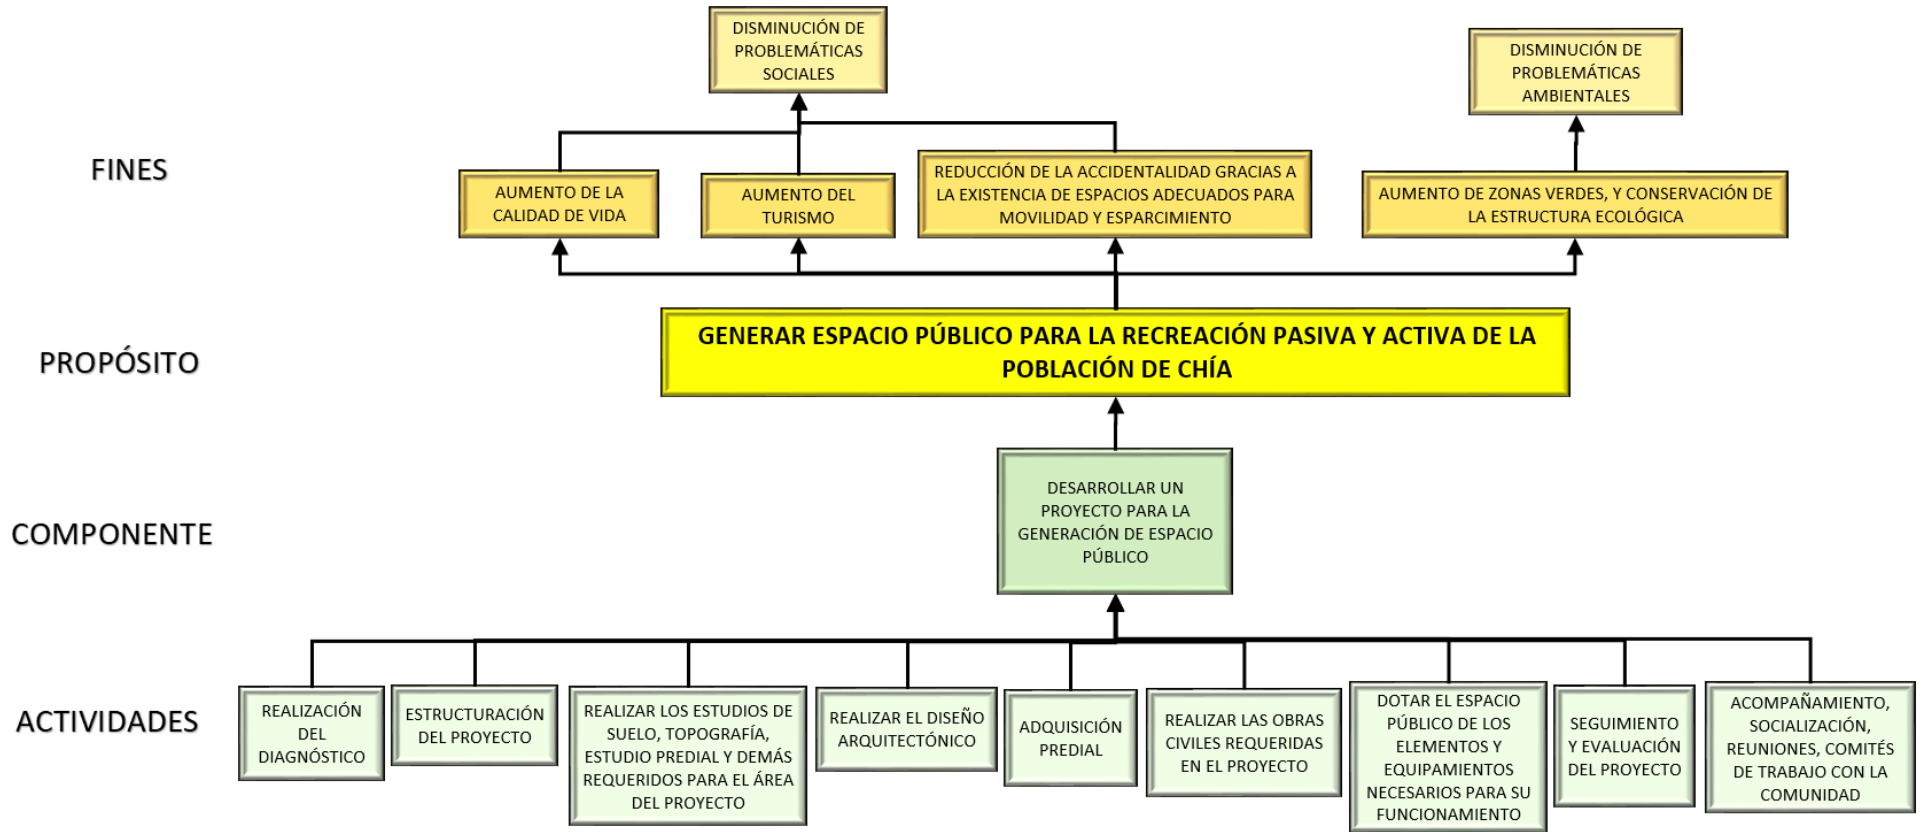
DISMINUCIÓN DE PROBLEMÁTICAS SOCIALES

DISMINUCIÓN DE PROBLEMÁTICAS AMBIENTALES

FINES

AUMENTO DE LA CALIDAD DE VIDA

AUMENTO DEL TURISMO

REDUCCIÓN DE LA ACCIDENTALIDAD GRACIAS A LA EXISTENCIA DE ESPACIOS ADECUADOS PARA MOVILIDAD Y ESPARCIMIENTO

AUMENTO DE ZONAS VERDES, Y CONSERVACIÓN DE LA ESTRUCTURA ECOLÓGICA

PROPÓSITO

GENERAR ESPACIO PÚBLICO PARA LA RECREACIÓN PASIVA Y ACTIVA DE LA POBLACIÓN DE CHÍA

COMPONENTE

DESARROLLAR UN PROYECTO PARA LA GENERACIÓN DE ESPACIO PÚBLICO

ACTIVIDADES

REALIZACIÓN DEL DIAGNÓSTICO

ESTRUCTURACIÓN DEL PROYECTO

REALIZAR LOS ESTUDIOS DE SUELO, TOPOGRAFÍA, ESTUDIO PREDIAL Y DEMÁS REQUERIDOS PARA EL ÁREA DEL PROYECTO

REALIZAR EL DISEÑO ARQUITECTÓNICO

ADQUISICIÓN PREDIAL

REALIZAR LAS OBRAS CIVILES REQUERIDAS EN EL PROYECTO

DOTAR EL ESPACIO PÚBLICO DE LOS ELEMENTOS Y EQUIPAMIENTOS NECESARIOS PARA SU FUNCIONAMIENTO

SEGUIMIENTO Y EVALUACIÓN DEL PROYECTO

ACOMPAÑAMIENTO, SOCIALIZACIÓN, REUNIONES, COMITÉS DE TRABAJO CON LA COMUNIDAD